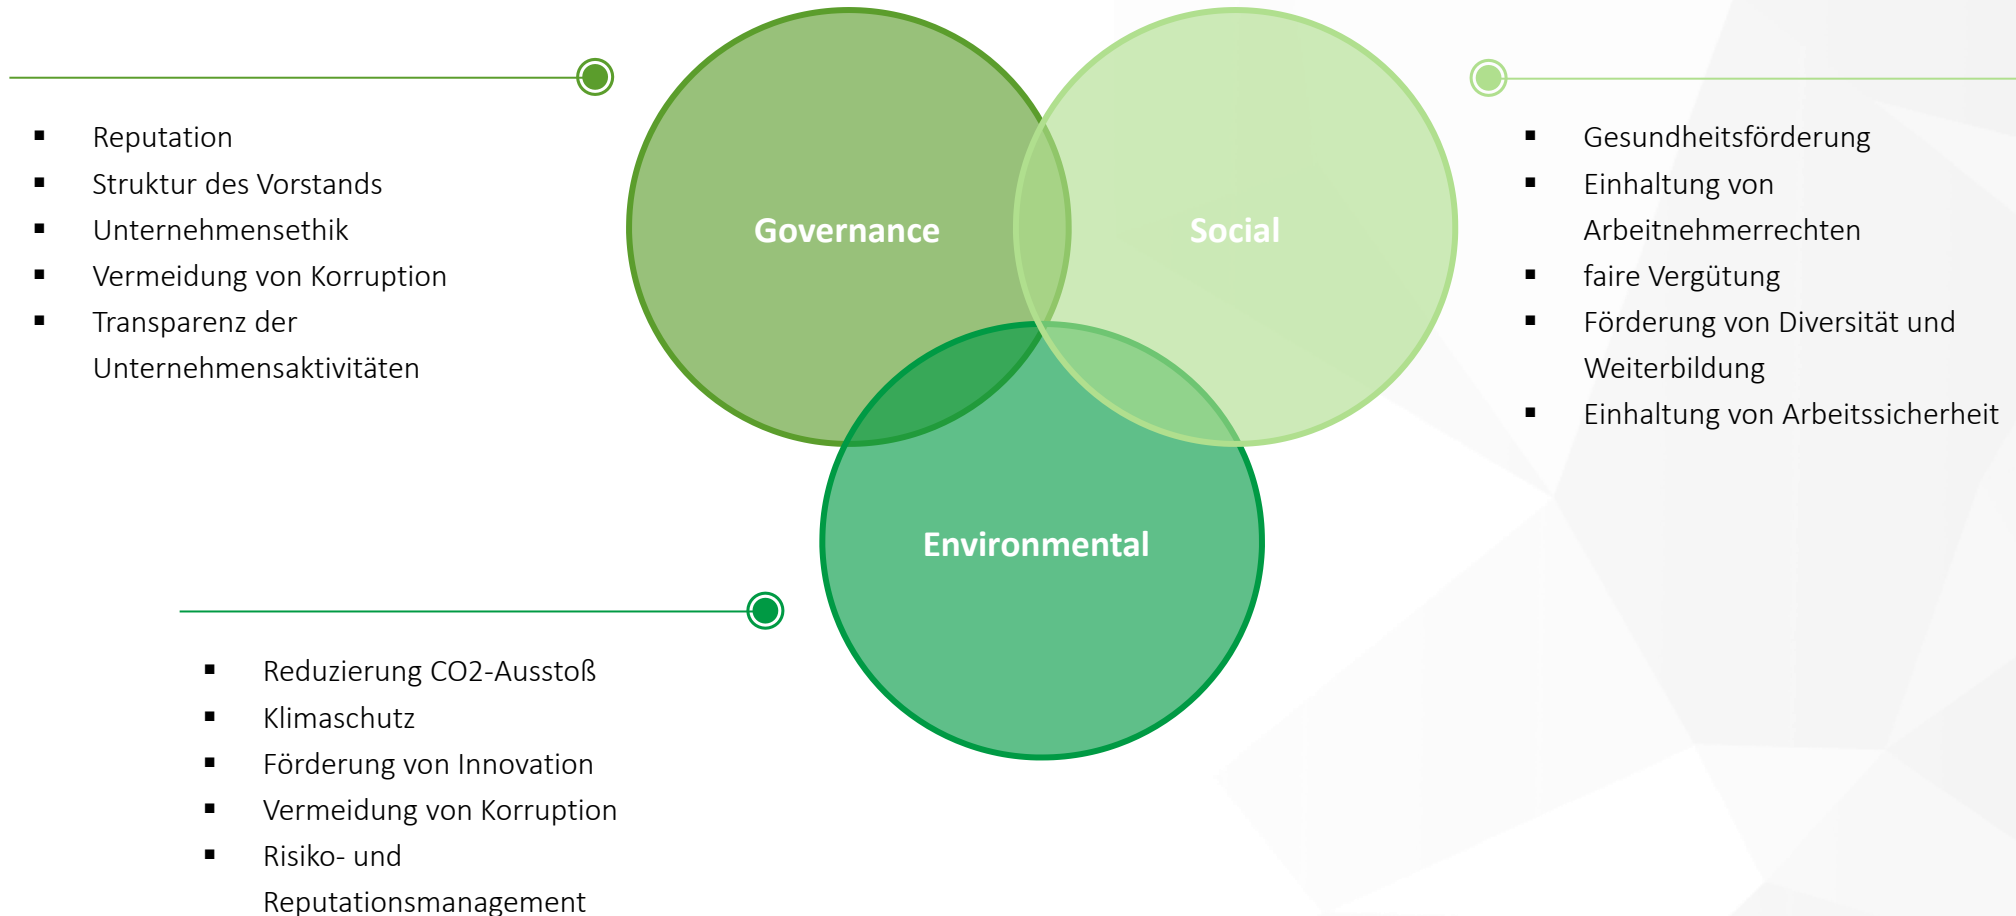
- Reputation
- Struktur des Vorstands
- Unternehmensethik
- Vermeidung von Korruption
- Transparenz der Unternehmensaktivitäten

Governance

Social

- Gesundheitsförderung
- Einhaltung von Arbeitnehmerrechten
- faire Vergütung
- Förderung von Diversität und Weiterbildung
- Einhaltung von Arbeitssicherheit

Environmental

- Reduzierung CO2-Ausstoß
- Klimaschutz
- Förderung von Innovation
- Vermeidung von Korruption
- Risiko- und Reputationsmanagement